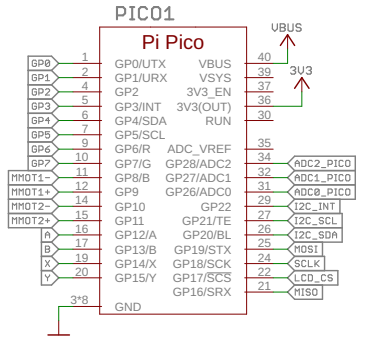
PICO1

Pi Pico

VBUS

3V3

| Label | Pin | Function | Function | Pin | Label |
|---|---|---|---|---|---|
| GP0 | 1 | GP0/UTX | VBUS | 40 | |
| GP1 | 2 | GP1/URX | VSYS | 39 | |
| GP2 | 4 | GP2 | 3V3_EN | 37 | |
| GP3 | 5 | GP3/INT | 3V3(OUT) | 36 | |
| GP4 | 6 | GP4/SDA | RUN | 30 | |
| GP5 | 7 | GP5/SCL | | | |
| GP6 | 9 | GP6/R | ADC_VREF | 35 | |
| GP7 | 10 | GP7/G | GP28/ADC2 | 34 | ADC2_PICO |
| MMOT1- | 11 | GP8/B | GP27/ADC1 | 32 | ADC1_PICO |
| MMOT1+ | 12 | GP9 | GP26/ADC0 | 31 | ADC0_PICO |
| MMOT2- | 14 | GP10 | GP22 | 29 | I2C_INT |
| MMOT2+ | 15 | GP11 | GP21/TE | 27 | I2C_SCL |
| A | 16 | GP12/A | GP20/BL | 26 | I2C_SDA |
| B | 17 | GP13/B | GP19/STX | 25 | MOSI |
| X | 19 | GP14/X | GP18/SCK | 24 | SCLK |
| Y | 20 | GP15/Y | GP17/$\overline{SCS}$ | 22 | LCD_CS |
| | | | GP16/SRX | 21 | MISO |
| | 3*8 | GND | | | |